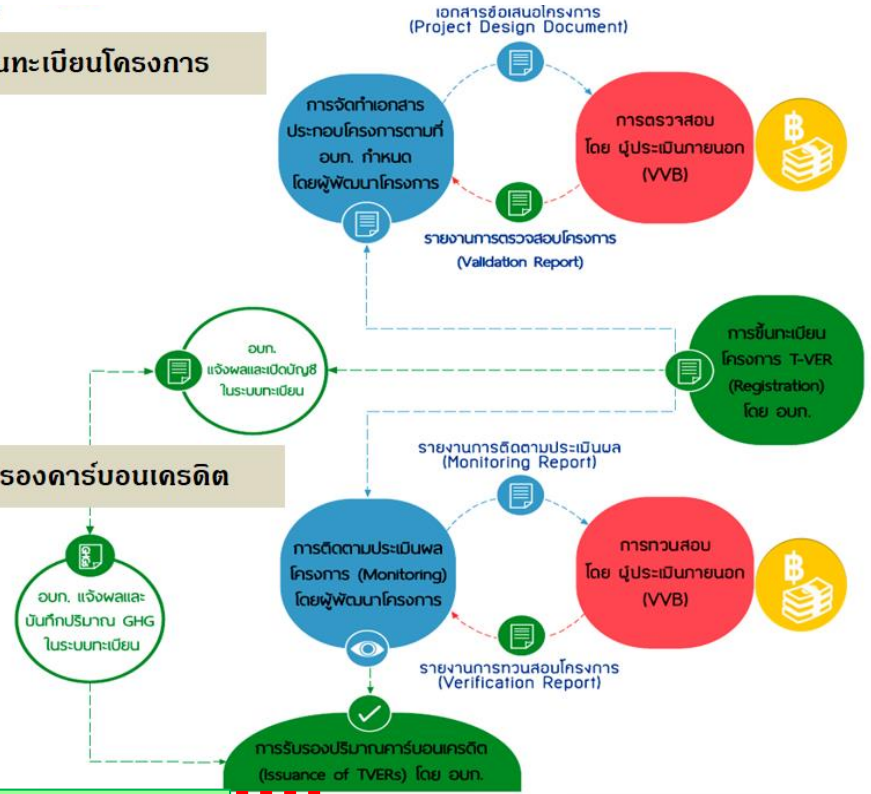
นทะเบียนโครงการ

เอกสารข้อเสนอโครงการ
(Project Design Document)

การจัดทำเอกสารประกอบโครงการตามที่ อบก. กำหนด โดยผู้พัฒนาโครงการ

การตรวจสอบ โดย ผู้ประเมินภายนอก (VVB)

รายงานการตรวจสอบโครงการ
(Validation Report)

อบก. แจ้งผลและเปิดบัญชีในระบบทะเบียน

การขึ้นทะเบียนโครงการ T-VER (Registration) โดย อบก.

รองคาร์บอนเครดิต

รายงานการติดตามประเมินผล
(Monitoring Report)

การติดตามประเมินผลโครงการ (Monitoring) โดยผู้พัฒนาโครงการ

การทวนสอบ โดย ผู้ประเมินภายนอก (VVB)

อบก. แจ้งผลและบันทึกปริมาณ GHG ในระบบทะเบียน

รายงานการทวนสอบโครงการ
(Verification Report)

การรับรองปริมาณคาร์บอนเครดิต (Issuance of TVERs) โดย อบก.